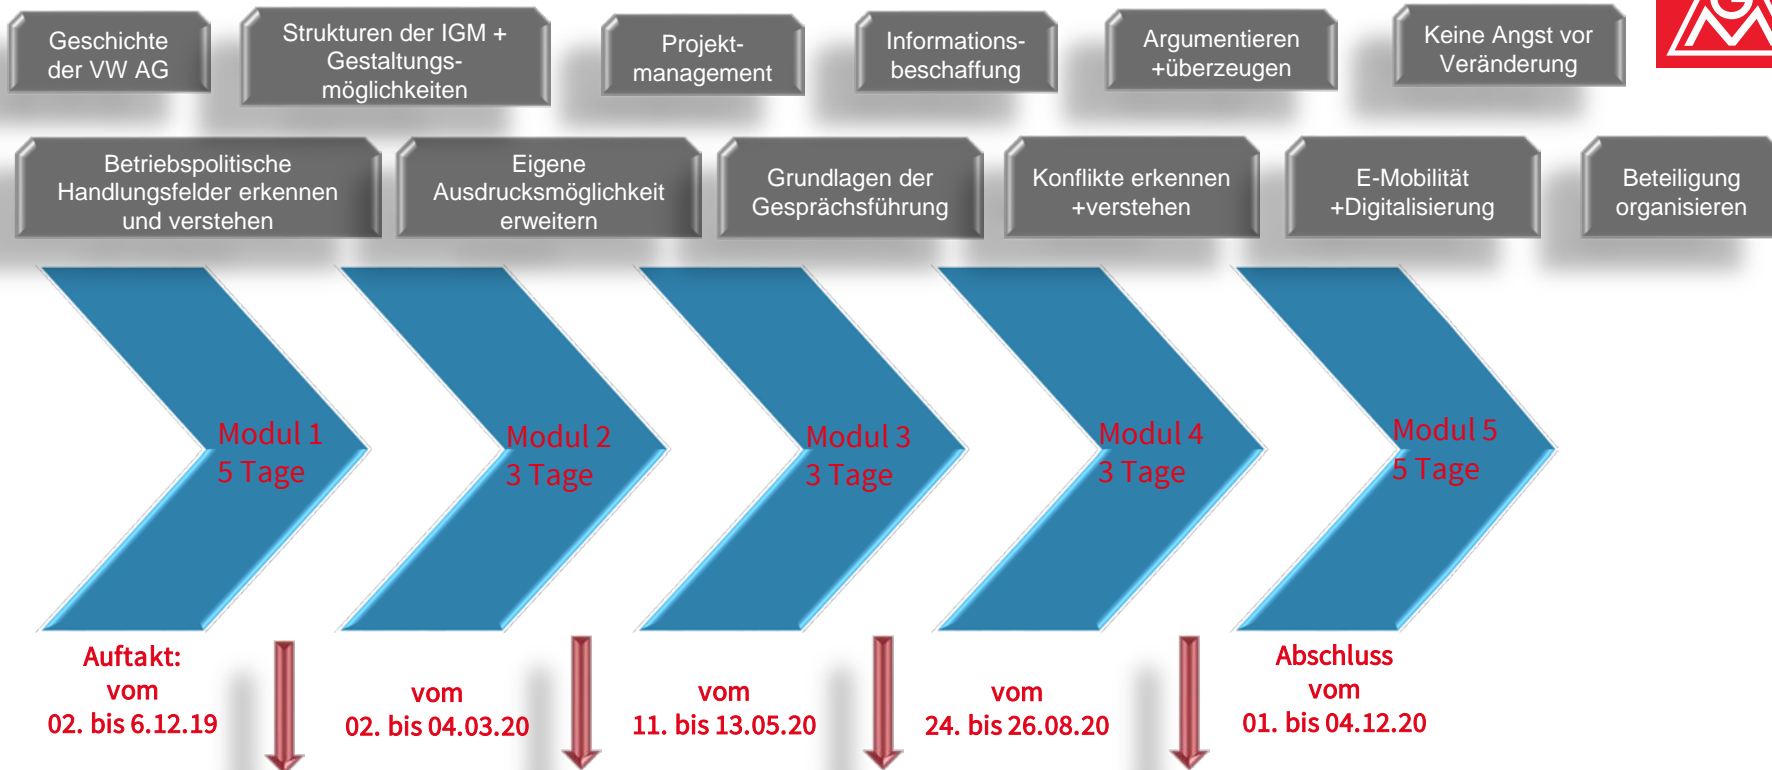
Geschichte der VW AG

Strukturen der IGM + Gestaltungsmöglichkeiten

Projektmanagement

Informationsbeschaffung

Argumentieren +überzeugen

Keine Angst vor Veränderung

Betriebspolitische Handlungsfelder erkennen und verstehen

Eigene Ausdrucksmöglichkeit erweitern

Grundlagen der Gesprächsführung

Konflikte erkennen +verstehen

E-Mobilität +Digitalisierung

Beteiligung organisieren

Modul 1
5 Tage

Modul 2
3 Tage

Modul 3
3 Tage

Modul 4
3 Tage

Modul 5
5 Tage

Auftakt:
vom
02. bis 6.12.19

vom
02. bis 04.03.20

vom
11. bis 13.05.20

vom
24. bis 26.08.20

Abschluss
vom
01. bis 04.12.20